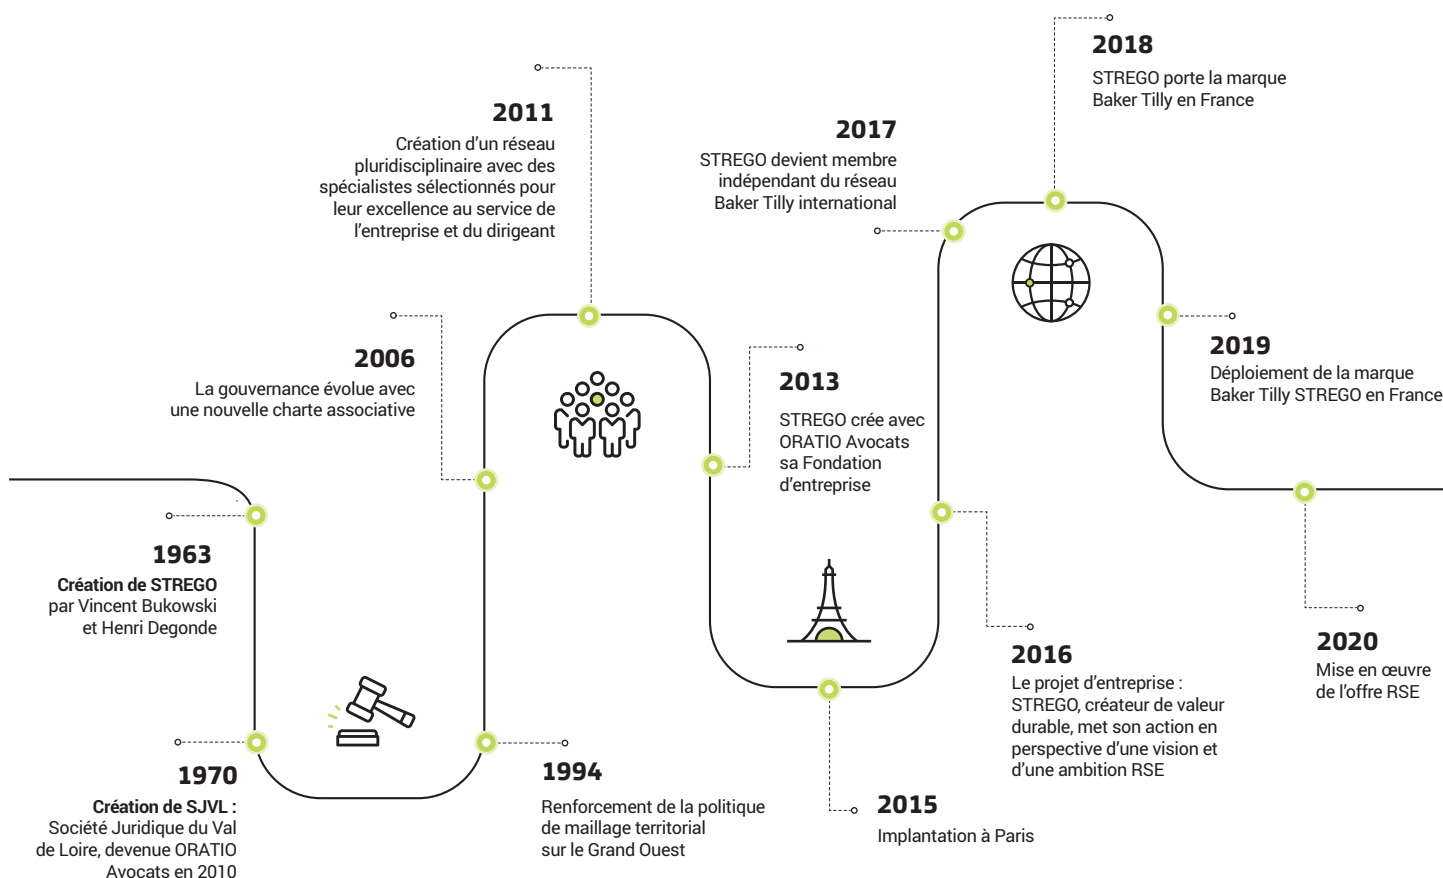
2011
Création d'un réseau pluridisciplinaire avec des spécialistes sélectionnés pour leur excellence au service de l'entreprise et du dirigeant

2006
La gouvernance évolue avec une nouvelle charte associative

1963
Création de STREGO par Vincent Bukowski et Henri Degonde

1970
Création de SJVL : Société Juridique du Val de Loire, devenue ORATIO Avocats en 2010

1994
Renforcement de la politique de maillage territorial sur le Grand Ouest

2013
STREGO crée avec ORATIO Avocats sa Fondation d'entreprise

2015
Implantation à Paris

2017
STREGO devient membre indépendant du réseau Baker Tilly international

2016
Le projet d'entreprise : STREGO, créateur de valeur durable, met son action en perspective d'une vision et d'une ambition RSE

2018
STREGO porte la marque Baker Tilly en France

2019
Déploiement de la marque Baker Tilly STREGO en France

2020
Mise en œuvre de l'offre RSE